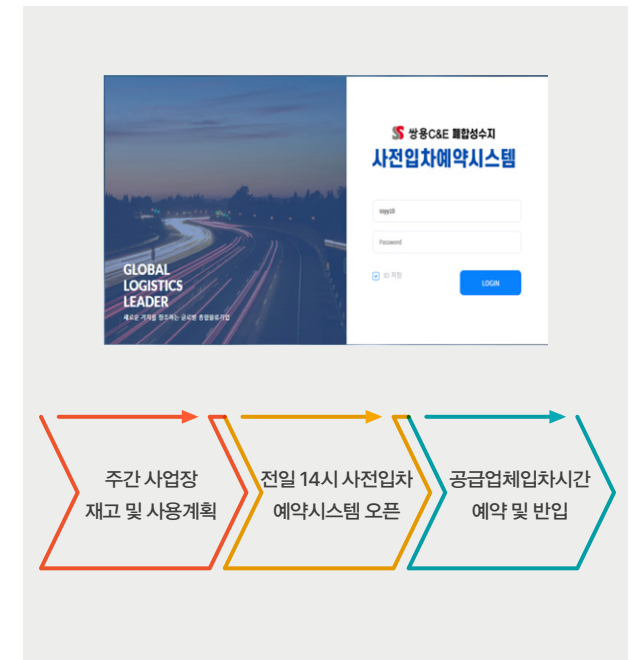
GLOBAL LOGISTICS LEADER

새로운 가치를 창조하는 글로벌 종합물류기업

쌍용C&E 폐합성수지

사전입차예약시스템

ssyy10

Password

ID 저장

LOGIN

주간 사업장 재고 및 사용계획

전일 14시 사전입차 예약시스템 오픈

공급업체입차시간 예약 및 반입